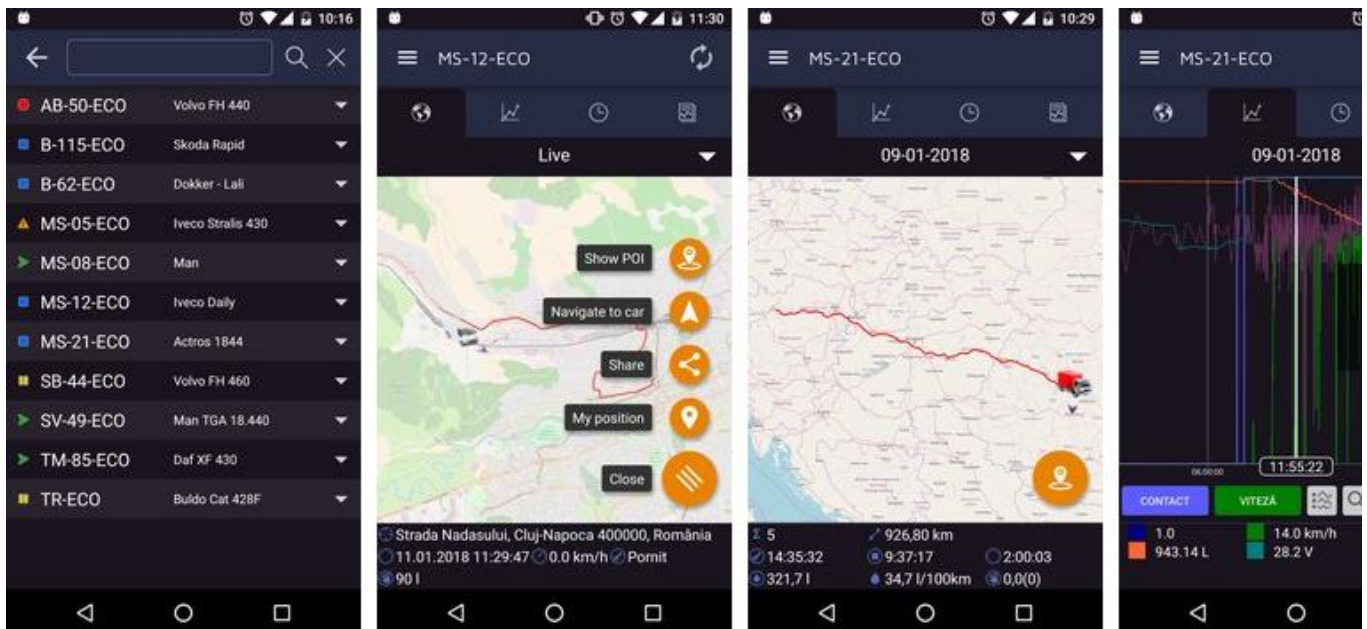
10:16

| | |
|---|---|
| AB-50-ECO | Volvo FH 440 |
| B-115-ECO | Skoda Rapid |
| B-62-ECO | Dokker - Lali |
| MS-05-ECO | Iveco Stralis 430 |
| MS-08-ECO | Man |
| MS-12-ECO | Iveco Daily |
| MS-21-ECO | Actros 1844 |
| SB-44-ECO | Volvo FH 460 |
| SV-49-ECO | Man TGA 18.440 |
| TM-85-ECO | Daf XF 430 |
| TR-ECO | Buldo Cat 428F |

11:30

MS-12-ECO

Live

Show POI

Navigate to car

Share

My position

Close

Strada Nadasului, Cluj-Napoca 400000, România

11.01.2018 11:29:47 0.0 km/h Pornit

90 l

10:29

MS-21-ECO

09-01-2018

5

926,80 km

14:35:32

9:37:17

2:00:03

321,7 l

34,7 l/100km

0,0(0)

MS-21-ECO

09-01-2018

06:00:00

11:55:22

CONTACT

VITEZĂ

1.0

14.0 km/h

943.14 L

28.2 V